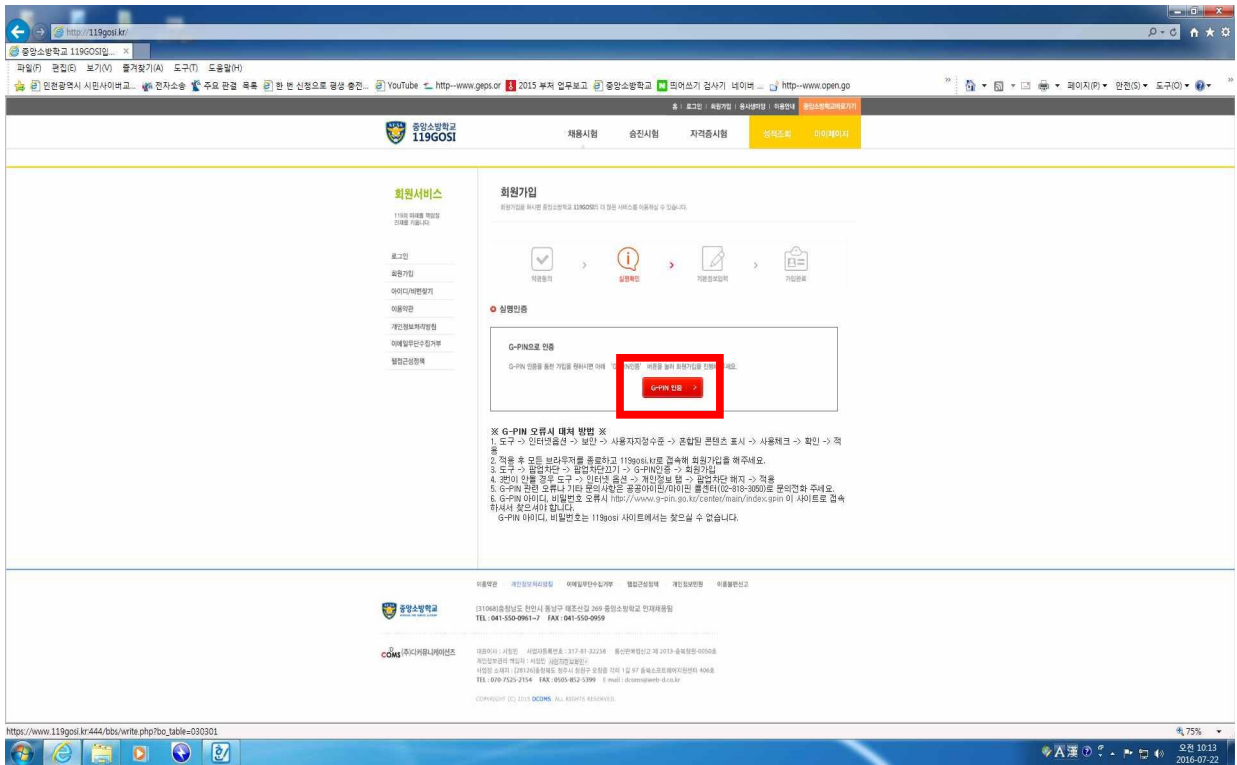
http://119gosi.kr/

중앙소방학교 119GOSI입... ×

파일(F) 편집(E) 보기(V) 즐겨찾기(A) 도구(T) 도움말(H)

인천광역시 시민사이버교... 전자소송 주요 관광 목록 한 번 신청으로 평생 충전... YouTube http--www.geps.or 2015 부처 업무보고 중앙소방학교 띄어쓰기 검사기 네이버 ... http--www.open.go

페이지(P) 안전(S) 도구(O)

홈 | 로그인 | 회원가입 | 응시생마당 | 이용안내 | 중앙소방학교바로가기

중앙소방학교 119GOSI

채용시험 승진시험 자격증시험 성적조회 마이페이지

회원서비스

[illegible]

로그인
회원가입
아이디/비번찾기
이용약관
개인정보처리방침
이메일무단수집거부
웹접근성정책

회원가입

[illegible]

약관동의 실명확인 기본정보입력 가입완료

실명인증

G-PIN으로 인증

G-PIN 인증을 통한 가입을 원하시면 아래 "G-PIN인증" 버튼을 눌러 회원가입을 진행해 주세요.

G-PIN 인증 >

※ G-PIN 오류시 대처 방법 ※
1. 도구 -> 인터넷옵션 -> 보안 -> 사용자지정수준 -> 혼합된 콘텐츠 표시 -> 사용체크 -> 확인 -> 적용
2. 적용 후 모든 브라우저를 종료하고 119gosi.kr로 접속해 회원가입을 해주세요.
3. 도구 -> 팝업차단 -> 팝업차단끄기 -> G-PIN인증 -> 회원가입
4. 3번이 안될 경우 도구 -> 인터넷 옵션 -> 개인정보 탭 -> 팝업차단 해지 -> 적용
5. G-PIN 관련 오류나 기타 문의사항은 공공아이핀/마이핀 콜센터(02-818-3050)로 문의전화 주세요.
6. G-PIN 아이디, 비밀번호 오류시 http://www.g-pin.go.kr/center/main/index.gpin 이 사이트로 접속하셔서 찾으셔야 합니다.
G-PIN 아이디, 비밀번호는 119gosi 사이트에서는 찾으실 수 없습니다.

이용약관 개인정보처리방침 이메일무단수집거부 웹접근성정책 개인정보민원 이용불편신고

중앙소방학교

(31068)충청남도 천안시 동남구 태조산길 269 중앙소방학교 인재채용팀
TEL : 041-550-0961~7 FAX : 041-550-0959

COMS (주)디커뮤니케이션즈

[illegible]
TEL : 070-7525-2154 FAX : 0505-852-5399 E-mail : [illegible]

COPYRIGHT (C) 2015 DCOMS. ALL RIGHTS RESERVED.

https://www.119gosi.kr:444/bbs/write.php?bo_table=030301

75%

오전 10:13
2016-07-22